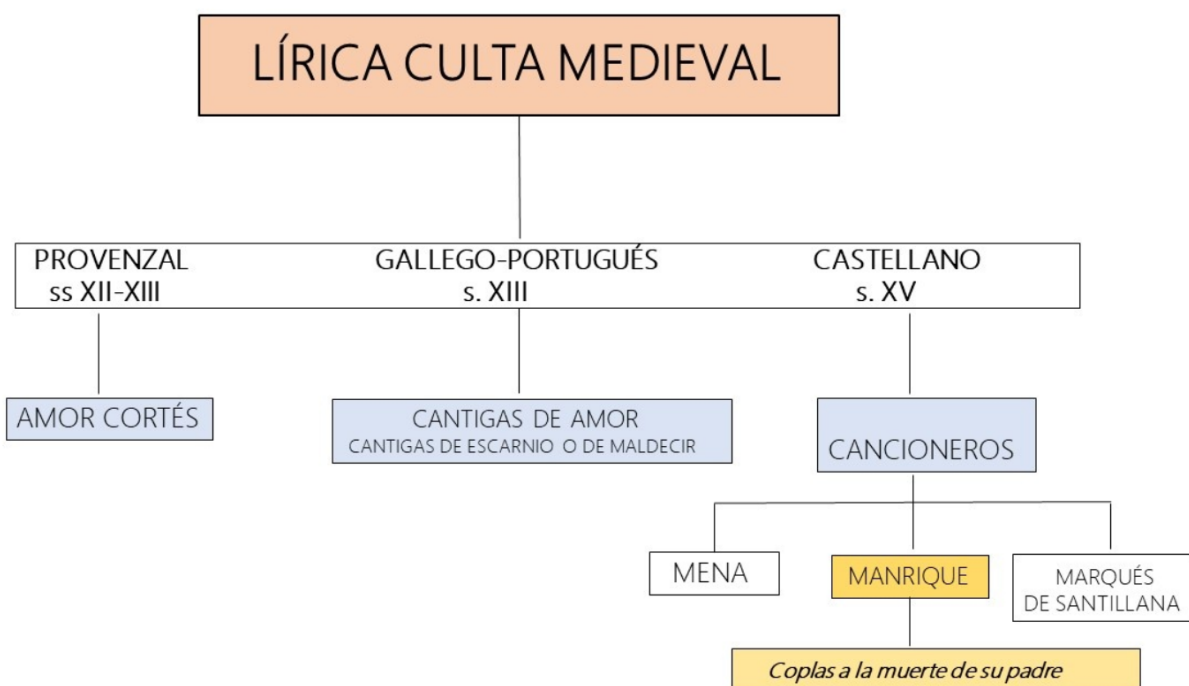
LÍRICA CULTA MEDIEVAL

PROVENZAL
ss XII-XIII

GALLEGO-PORTUGUÉS
s. XIII

CASTELLANO
s. XV

AMOR CORTÉS

CANTIGAS DE AMOR
CANTIGAS DE ESCARNIO O DE MALDECIR

CANCIONEROS

MENA

MANRIQUE

MARQUÉS
DE SANTILLANA

Coplas a la muerte de su padre